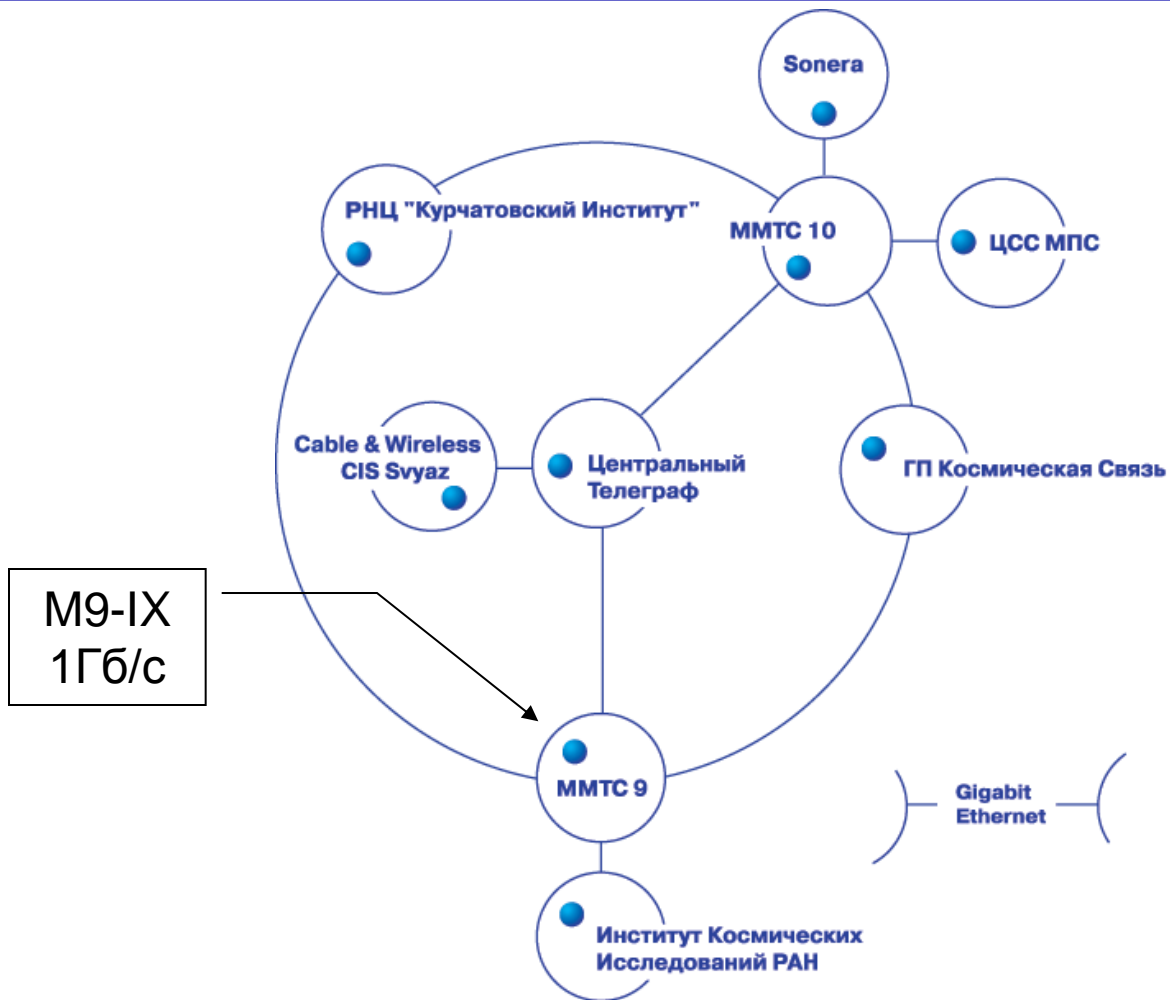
Sonera

РНЦ "Курчатовский Институт"

ММТС 10

ЦСС МПС

Cable & Wireless CIS Svyaz

Центральный Телеграф

ГП Космическая Связь

M9-IX
1Гб/с

ММТС 9

Gigabit Ethernet

Институт Космических Исследований РАН